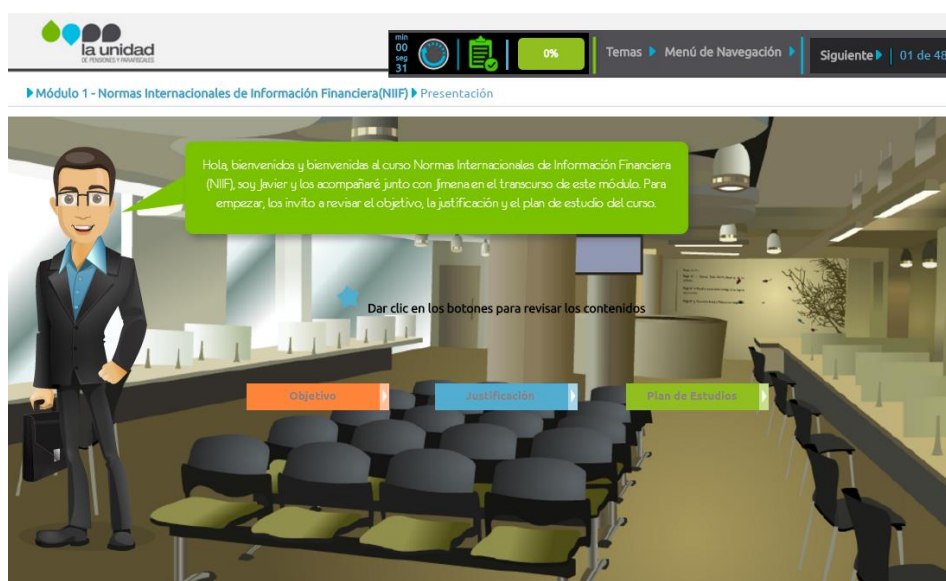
la unidad
DE PENSIONES Y PARAFISCALES

min
00
seg
31

0%

Temas ▶ Menú de Navegación ▶

Siguiente ▶ | 01 de 48

▶ Módulo 1 - Normas Internacionales de Información Financiera(NIIF) ▶ Presentación

Hola, bienvenidos y bienvenidas al curso Normas Internacionales de Información Financiera (NIIF), soy Javier y los acompañaré junto con Jimena en el transcurso de este módulo. Para empezar, los invito a revisar el objetivo, la justificación y el plan de estudio del curso.

Dar clic en los botones para revisar los contenidos

Objetivo

Justificación

Plan de Estudios